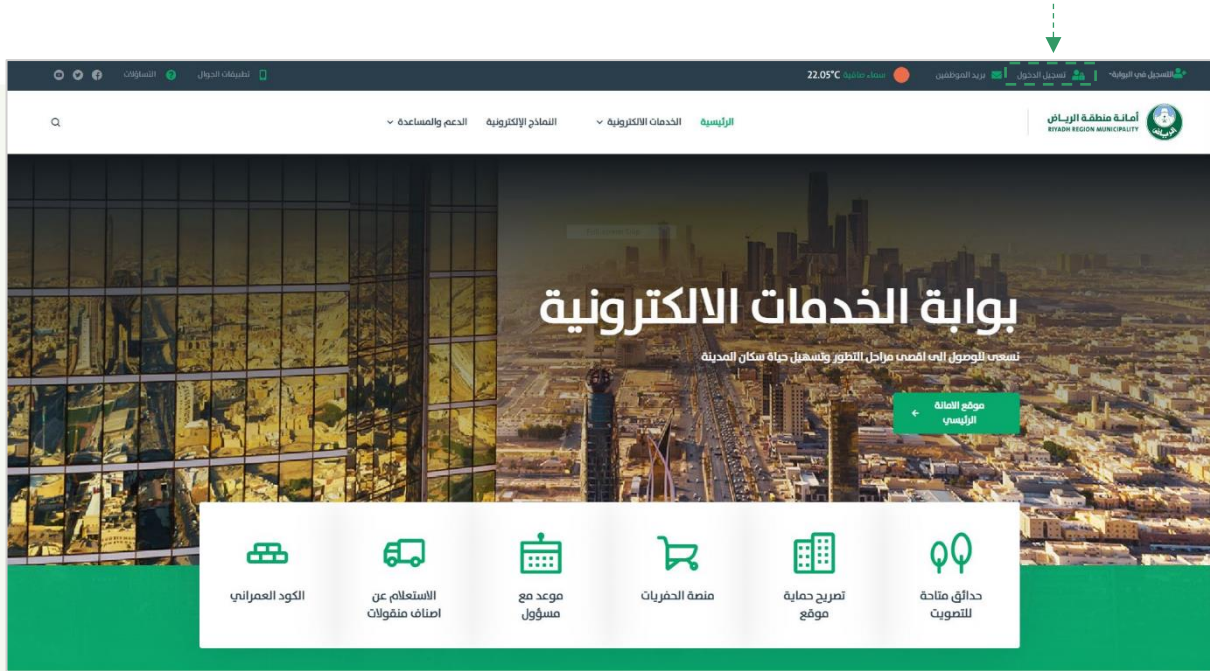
التسجيل في البوابة | تسجيل الدخول | بريد الموظفين
سماء صافية 22.05°C
تطبيقات الجوال
التساؤلات

أمانة منطقة الرياض
RIYADH REGION MUNICIPALITY
الرياض

الرئيسية
الخدمات الالكترونية
النماذج الإلكترونية
الدعم والمساعدة

بوابة الخدمات الالكترونية
نسعى للوصول إلى اقصى مراحل التطور وتسهيل حياة سكان المدينة

موقع الامانة الرئيسي

حدائق متاحة للتصويت
تصريح حماية موقع
منصة الحفريات
موعد مع مسؤول
الاستعلام عن اصناف منقولات
الكود العمراني